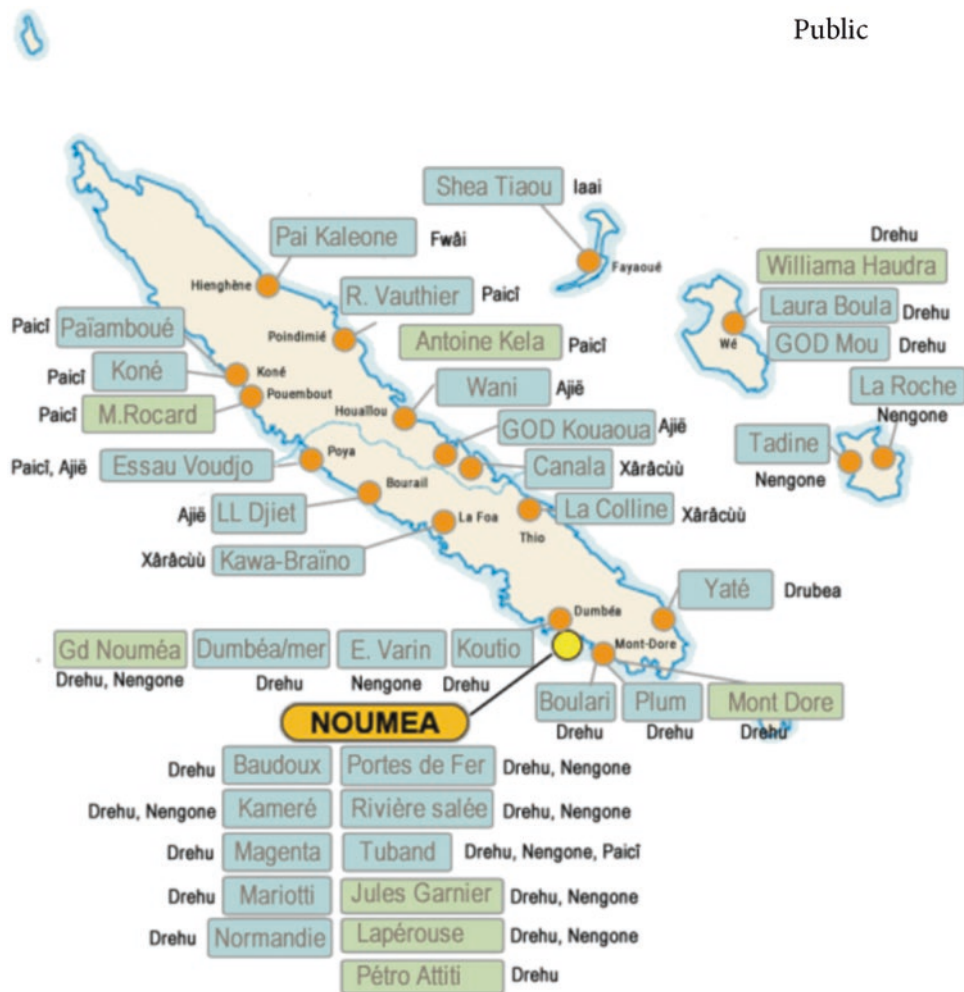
Public

Shea Tiaou Iaai
Fayaoué
Pai Kaleone Fwâi
Hienghène
R. Vauthier Paicî
Poindimié
Antoine Kela Paicî
Paicî Païamboué
Paicî Koné
Koné
Pouembout
Paicî M.Rocard
Wani Ajië
Houaïlou
GOD Kouaoua Ajië
Canala Xârâcùù
Poya
Paicî, Ajië Essau Voudjo
Bourail
Ajië LL Djiet
La Foa
La Colline Xârâcùù
Thio
Xârâcùù Kawa-Braïno
Drehu
Williama Haudra
Laura Boula Drehu
Wé
GOD Mou Drehu
La Roche
Nengone
Tadine
Nengone
Yaté Drubea
Dumbéa
Mont-Dore
Gd Nouméa Drehu, Nengone
Dumbéa/mer Drehu
E. Varin Nengone
Koutio Drehu
Boulari Drehu
Plum Drehu
Mont Dore Drehu
NOUMEA
Drehu Baudoux
Portes de Fer Drehu, Nengone
Drehu, Nengone Kameré
Rivière salée Drehu, Nengone
Drehu Magenta
Tuband Drehu, Nengone, Paicî
Drehu Mariotti
Jules Garnier Drehu, Nengone
Drehu Normandie
Lapérouse Drehu, Nengone
Pétro Attiti Drehu